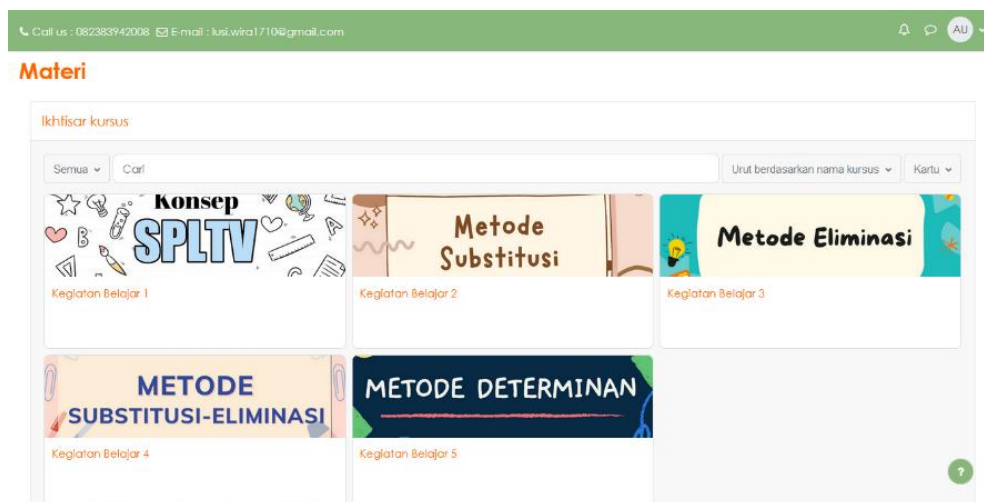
Call us : 082383942008 E-mail : lusi.wira1710@gmail.com

AU

Materi

Ikhtisar kursus

Semua

Cari

Urut berdasarkan nama kursus

Kartu

Konsep SPLTV

Kegiatan Belajar 1

Metode Substitusi

Kegiatan Belajar 2

Metode Eliminasi

Kegiatan Belajar 3

METODE SUBSTITUSI-ELIMINASI

Kegiatan Belajar 4

METODE DETERMINAN

Kegiatan Belajar 5

?